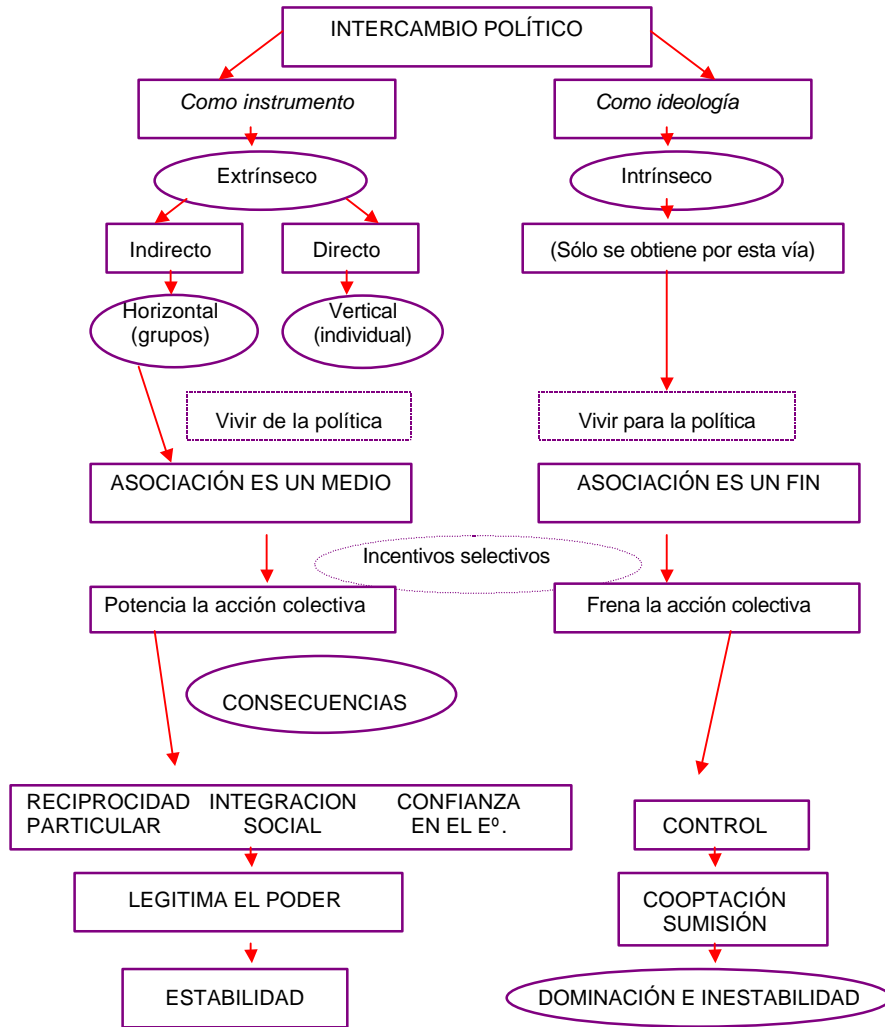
INTERCAMBIO POLÍTICO

*Como instrumento*

*Como ideología*

Extrínseco

Intrínseco

Indirecto

Directo

(Sólo se obtiene por esta vía)

Horizontal (grupos)

Vertical (individual)

Vivir de la política

Vivir para la política

ASOCIACIÓN ES UN MEDIO

ASOCIACIÓN ES UN FIN

Incentivos selectivos

Potencia la acción colectiva

Frena la acción colectiva

CONSECUENCIAS

RECIPROCIDAD PARTICULAR

INTEGRACION SOCIAL

CONFIANZA EN EL Eº.

CONTROL

LEGITIMA EL PODER

COOPTACIÓN SUMISIÓN

ESTABILIDAD

DOMINACIÓN E INESTABILIDAD